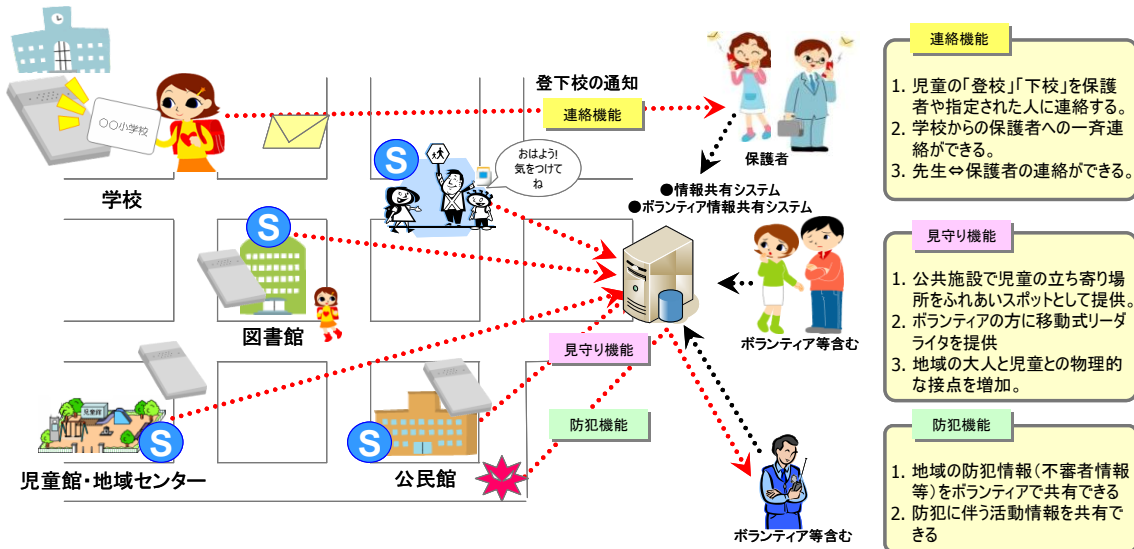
○○小学校

学校

登下校の通知

連絡機能

保護者

おはよう!
気をつけてね

●情報共有システム
●ボランティア情報共有システム

図書館

ボランティア等含む

見守り機能

防犯機能

児童館・地域センター

公民館

ボランティア等含む

連絡機能

1. 児童の「登校」「下校」を保護者や指定された人に連絡する。
2. 学校からの保護者への一斉連絡ができる。
3. 先生⇔保護者の連絡ができる。

見守り機能

1. 公共施設で児童の立ち寄り場所をふれあいスポットとして提供。
2. ボランティアの方に移動式リーダライタを提供
3. 地域の大人と児童との物理的な接点を増加。

防犯機能

1. 地域の防犯情報(不審者情報等)をボランティアで共有できる
2. 防犯に伴う活動情報を共有できる